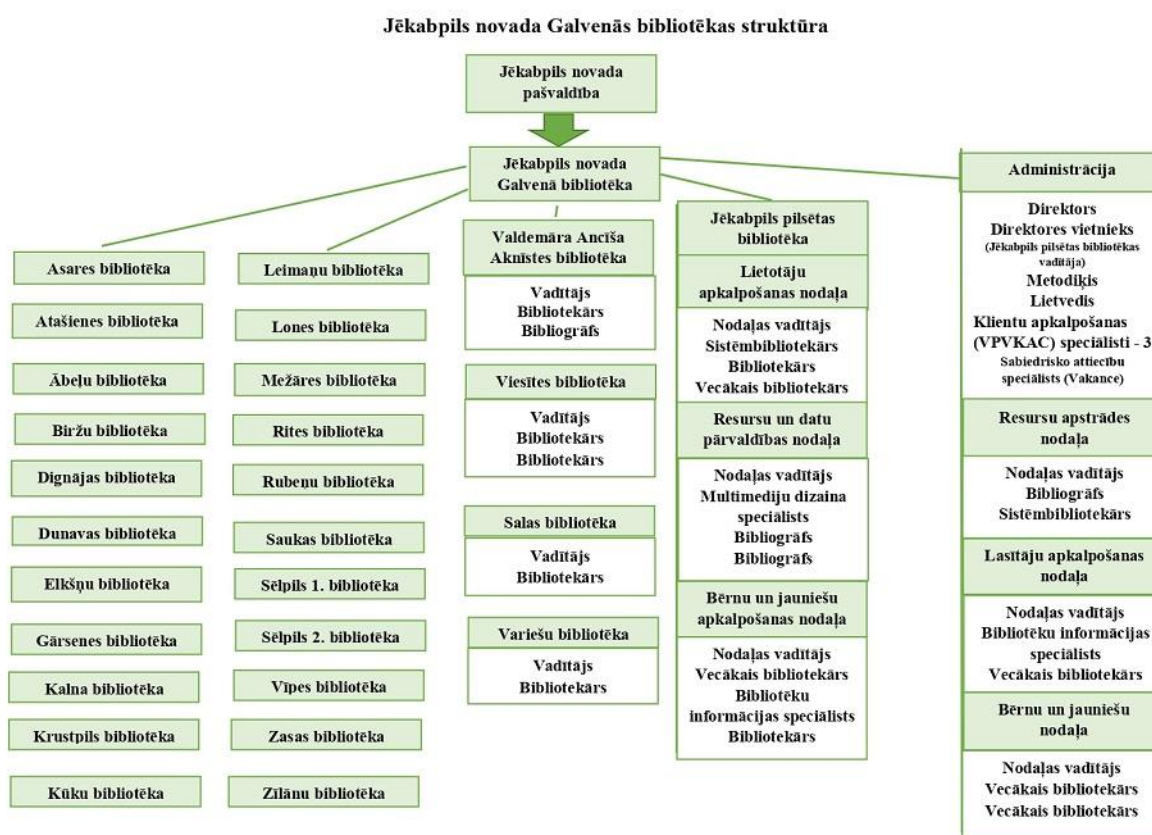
Jēkabpils novada Galvenās bibliotēkas struktūra

Jēkabpils novada pašvaldība

Jēkabpils novada Galvenā bibliotēka

Asares bibliotēka
Atašienes bibliotēka
Ābeļu bibliotēka
Biržu bibliotēka
Dignājas bibliotēka
Dunavas bibliotēka
Elkšņu bibliotēka
Gārsenes bibliotēka
Kalna bibliotēka
Krustpils bibliotēka
Kūku bibliotēka

Leimaņu bibliotēka
Lones bibliotēka
Mežāres bibliotēka
Rites bibliotēka
Rubeņu bibliotēka
Saukas bibliotēka
Sēlpils 1. bibliotēka
Sēlpils 2. bibliotēka
Vīpes bibliotēka
Zasas bibliotēka
Zīlānu bibliotēka

Valdemāra Ancīša Aknīstes bibliotēka
Vadītājs
Bibliotekārs
Bibliogrāfs

Viesītes bibliotēka
Vadītājs
Bibliotekārs
Bibliotekārs

Salas bibliotēka
Vadītājs
Bibliotekārs

Variešu bibliotēka
Vadītājs
Bibliotekārs

Jēkabpils pilsētas bibliotēka
Lietotāju apkalpošanas nodaļa
Nodaļas vadītājs
Sistēmbibliotekārs
Bibliotekārs
Vecākais bibliotekārs
Resursu un datu pārvaldības nodaļa
Nodaļas vadītājs
Multimediju dizaina speciālists
Bibliogrāfs
Bibliogrāfs
Bērnu un jauniešu apkalpošanas nodaļa
Nodaļas vadītājs
Vecākais bibliotekārs
Bibliotēku informācijas speciālists
Bibliotekārs

Administrācija
Direktors
Direktores vietnieks
(Jēkabpils pilsētas bibliotēkas vadītāja)
Metodiķis
Lietvedis
Klientu apkalpošanas (VPVKAC) speciālisti - 3
Sabiedrisko attiecību speciālists (Vakance)
Resursu apstrādes nodaļa
Nodaļas vadītājs
Bibliogrāfs
Sistēmbibliotekārs
Lasītāju apkalpošanas nodaļa
Nodaļas vadītājs
Bibliotēku informācijas speciālists
Vecākais bibliotekārs
Bērnu un jauniešu nodaļa
Nodaļas vadītājs
Vecākais bibliotekārs
Vecākais bibliotekārs